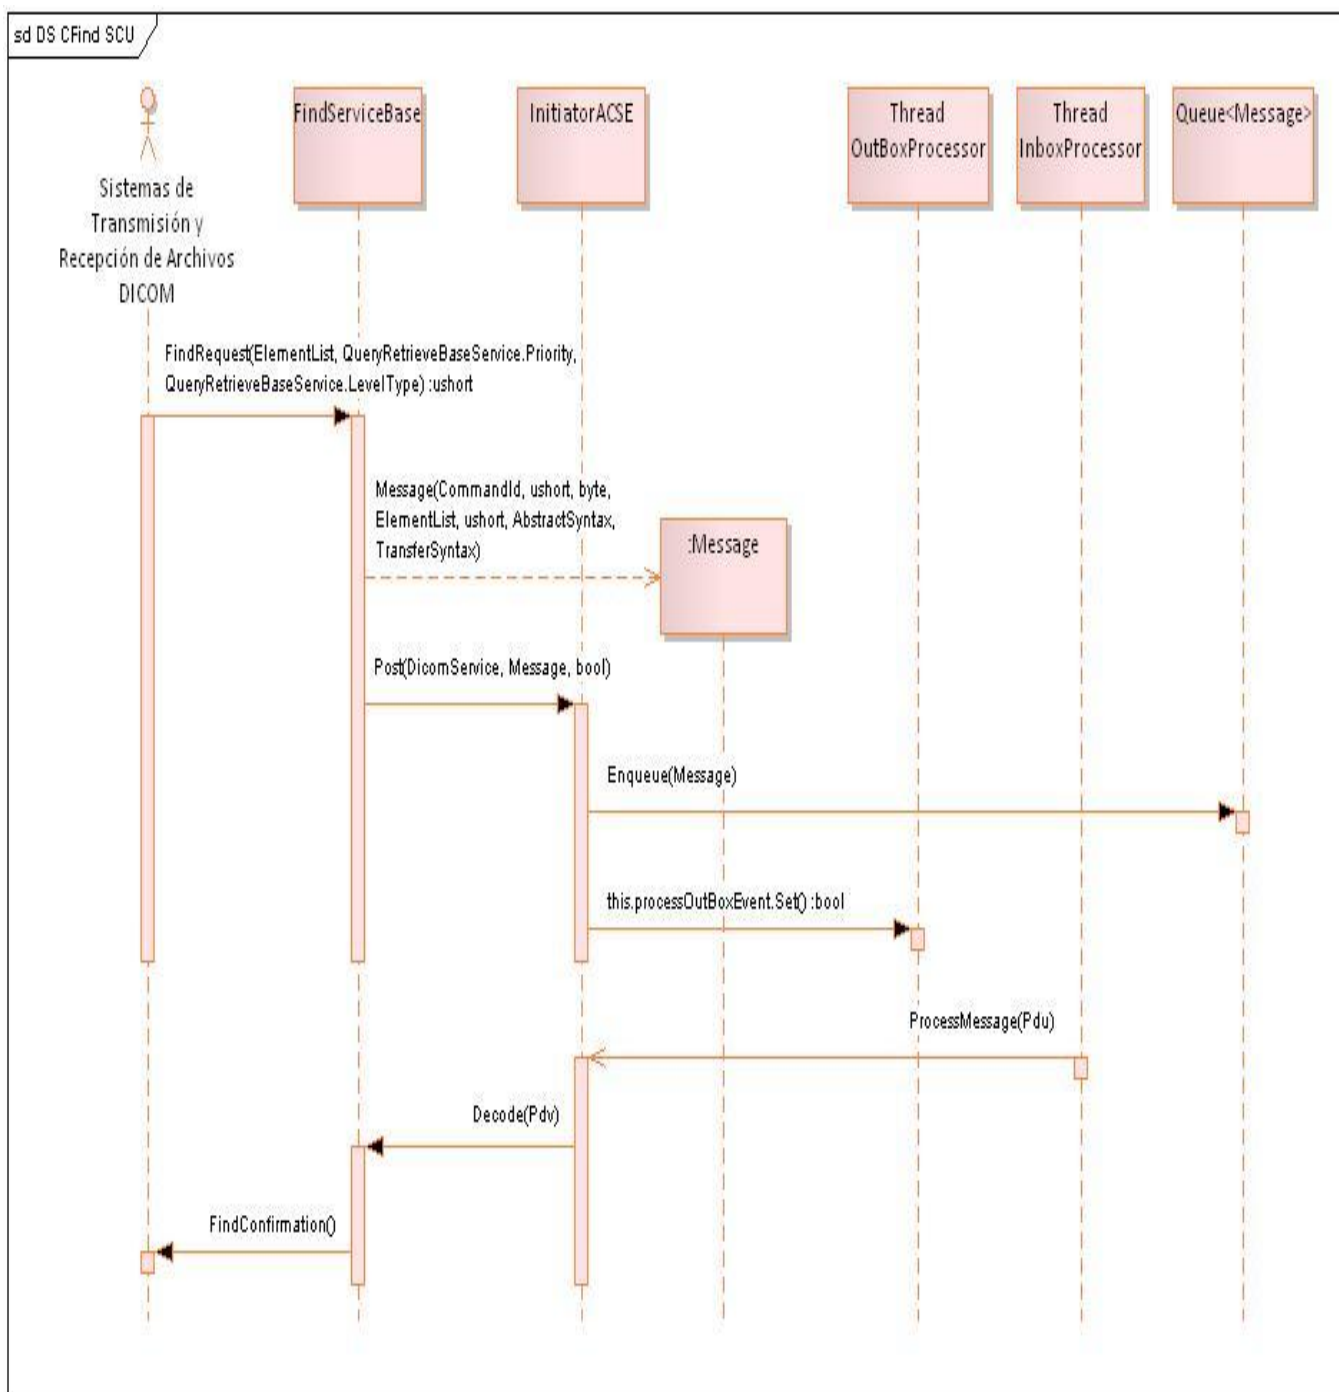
sd DS CFind SCU

Sistemas de Transmisión y Recepción de Archivos DICOM

FindServiceBase

InitiatorACSE

Thread OutBoxProcessor

Thread InboxProcessor

Queue<Message>

FindRequest(ElementList, QueryRetrieveBaseService.Priority, QueryRetrieveBaseService.LevelType) :ushort

Message(CommandId, ushort, byte, ElementList, ushort, AbstractSyntax, TransferSyntax)

:Message

Post(DicomService, Message, bool)

Enqueue(Message)

this.processOutBoxEvent.Set() :bool

ProcessMessage(Pdu)

Decode(Pdv)

FindConfirmation()